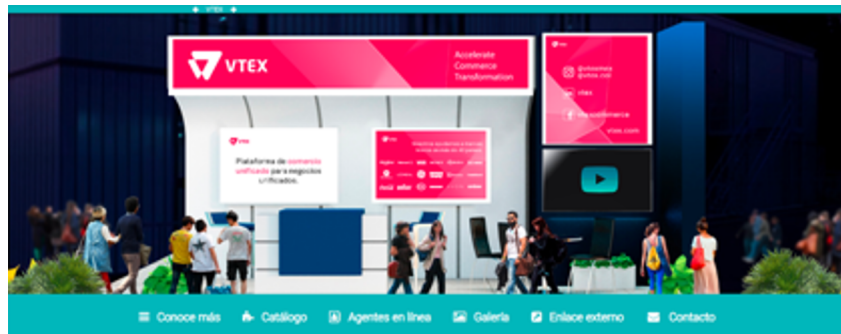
VTEX

VTEX

Accelerate Commerce Transformation

VTEX

Plataforma de comercio unificado para negocios unificados.

@vtexmex @vtex.md

vtex

vtexcommerce

vtex.com

Conoce más Catálogo Agentes en línea Galería Enlace externo Contacto